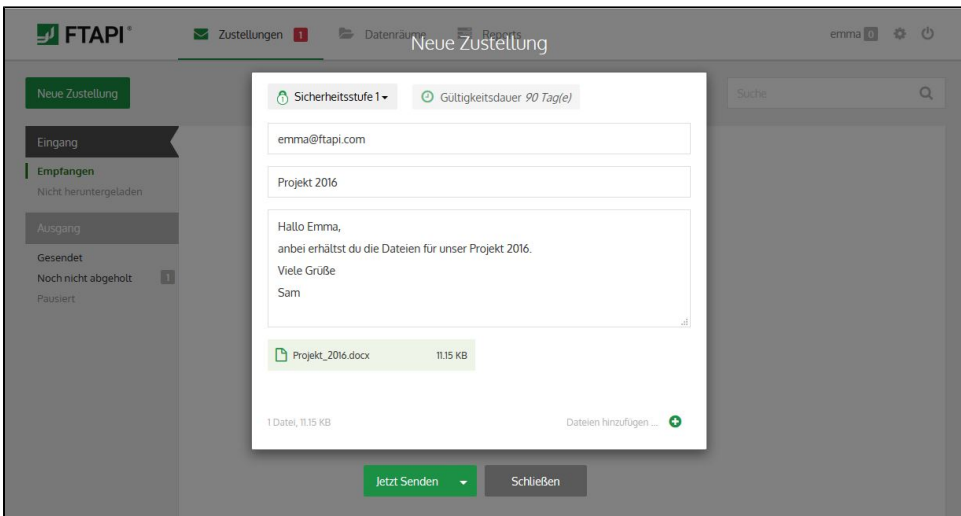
FTAPI®

Zustellungen 1

Datenräume

Reports

emma 0

Neue Zustellung

Neue Zustellung

Suche

Eingang

Empfangen

Nicht heruntergeladen

Ausgang

Gesendet

Noch nicht abgeholt 1

Pausiert

Sicherheitsstufe 1

Gültigkeitsdauer 90 Tag(e)

emma@ftapi.com

Projekt 2016

Hallo Emma,
anbei erhältst du die Dateien für unser Projekt 2016.
Viele Grüße
Sam

Projekt_2016.docx 11.15 KB

1 Datei, 11.15 KB

Dateien hinzufügen ...

Jetzt Senden

Schließen